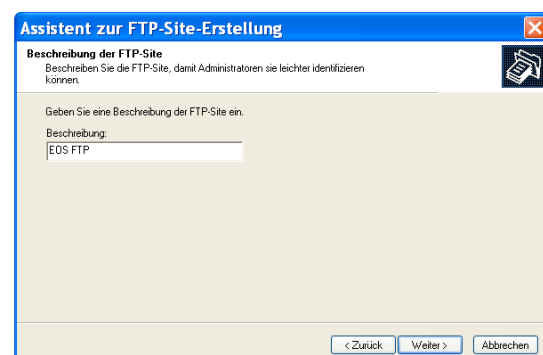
Assistent zur FTP-Site-Erstellung

Beschreibung der FTP-Site
Beschreiben Sie die FTP-Site, damit Administratoren sie leichter identifizieren können.

Geben Sie eine Beschreibung der FTP-Site ein.

Beschreibung:
EOS FTP

< Zurück
Weiter >
Abbrechen